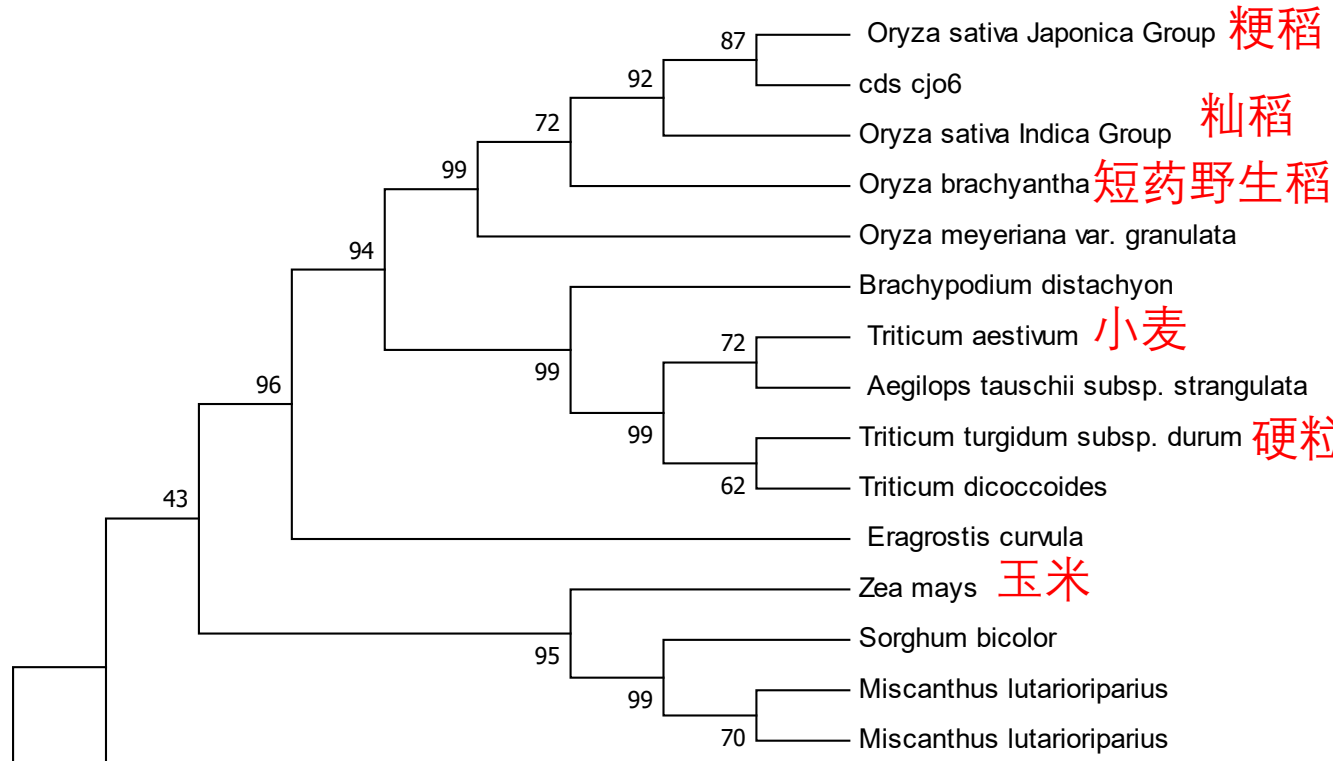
87
Oryza sativa Japonica Group 粳稻
92
cds cjo6
72
Oryza sativa Indica Group 籼稻
99
Oryza brachyantha 短药野生稻
Oryza meyeriana var. granulata
94
Brachypodium distachyon
72
Triticum aestivum 小麦
96
99
Aegilops tauschii subsp. strangulata
99
Triticum turgidum subsp. durum 硬粒
62
Triticum dicoccoides
43
Eragrostis curvula
Zea mays 玉米
95
Sorghum bicolor
99
Miscanthus lutarioriparius
70
Miscanthus lutarioriparius